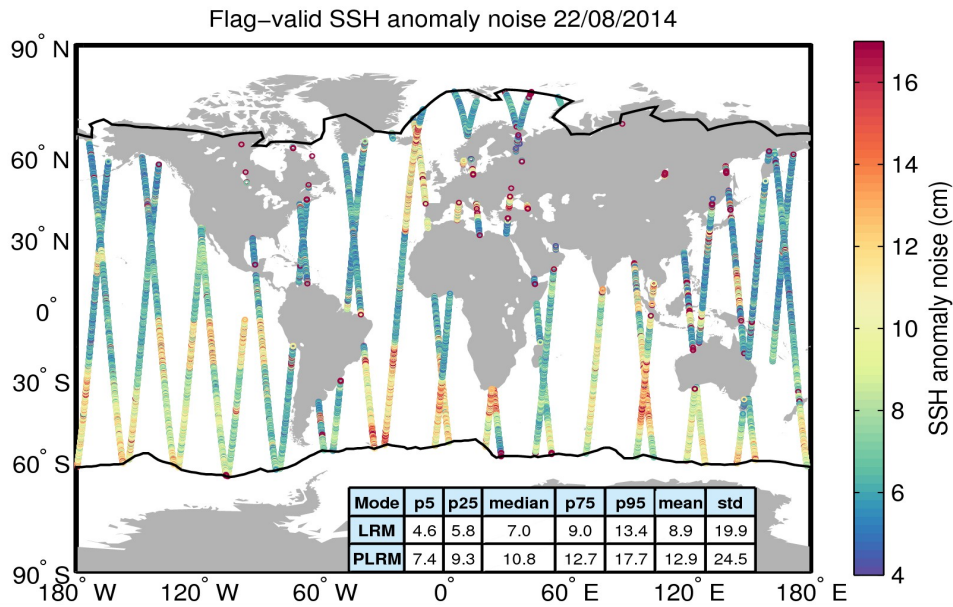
Flag−valid SSH anomaly noise 22/08/2014

90° N
60° N
30° N
0°
30° S
60° S
90° S

180° W 120° W 60° W 0° 60° E 120° E 180° E

| Mode | p5 | p25 | median | p75 | p95 | mean | std |
|---|---|---|---|---|---|---|---|
| LRM | 4.6 | 5.8 | 7.0 | 9.0 | 13.4 | 8.9 | 19.9 |
| PLRM | 7.4 | 9.3 | 10.8 | 12.7 | 17.7 | 12.9 | 24.5 |

SSH anomaly noise (cm)
16
14
12
10
8
6
4